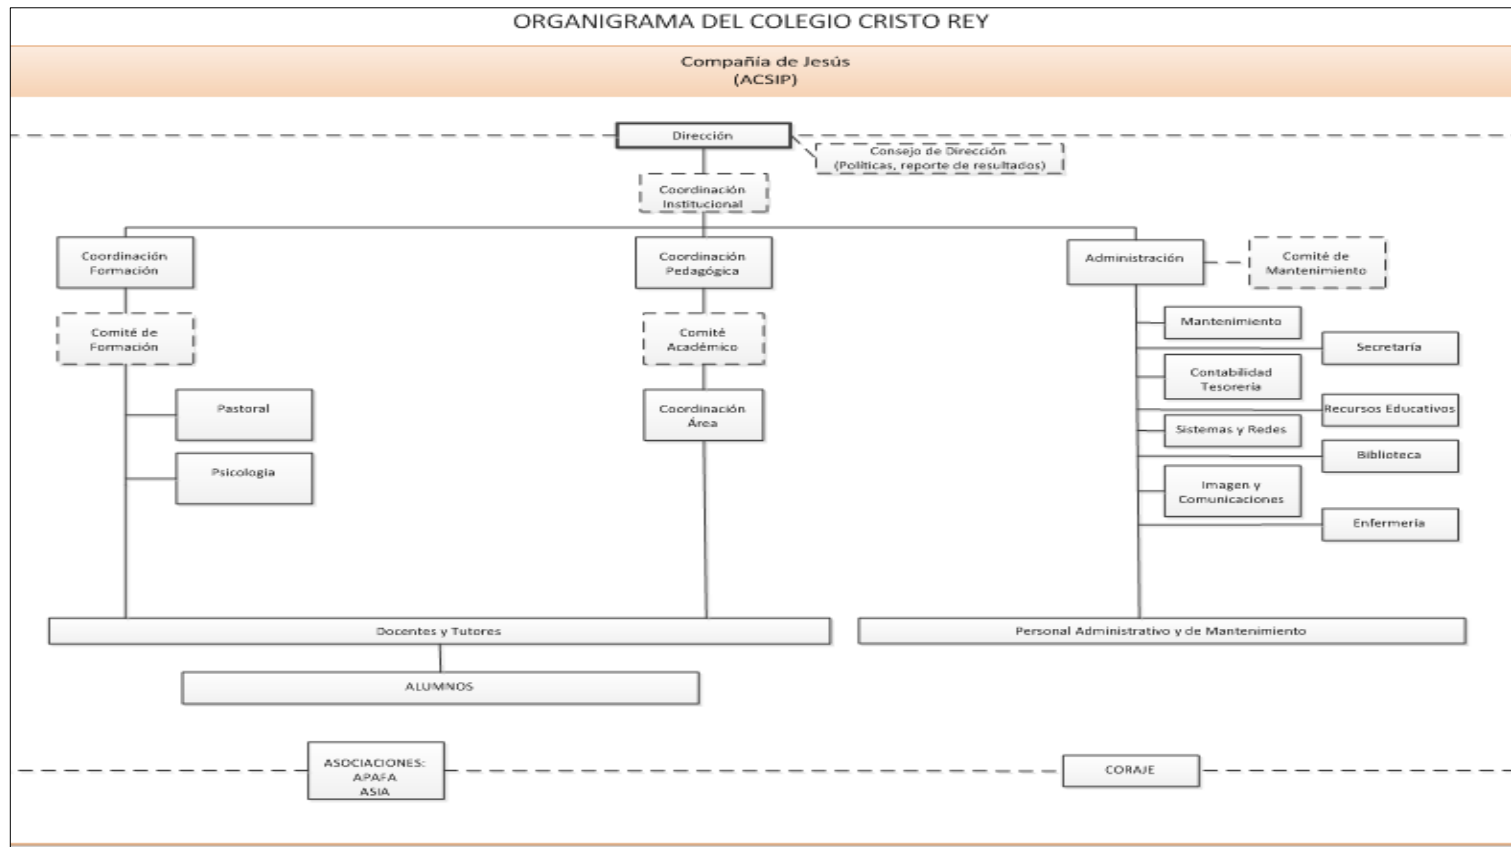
ORGANIGRAMA DEL COLEGIO CRISTO REY

Compañía de Jesús
(ACSIP)

Dirección

Consejo de Dirección
(Políticas, reporte de resultados)

Coordinación Institucional

Coordinación Formación

Comité de Formación

Pastoral

Psicologia

Coordinación Pedagógica

Comité Académico

Coordinación Área

Administración

Comité de Mantenimiento

Mantenimiento

Secretaría

Contabilidad Tesorería

Recursos Educativos

Sistemas y Redes

Biblioteca

Imagen y Comunicaciones

Enfermería

Docentes y Tutores

Personal Administrativo y de Mantenimiento

ALUMNOS

ASOCIACIONES:
APAFA
ASIA

CORAJE